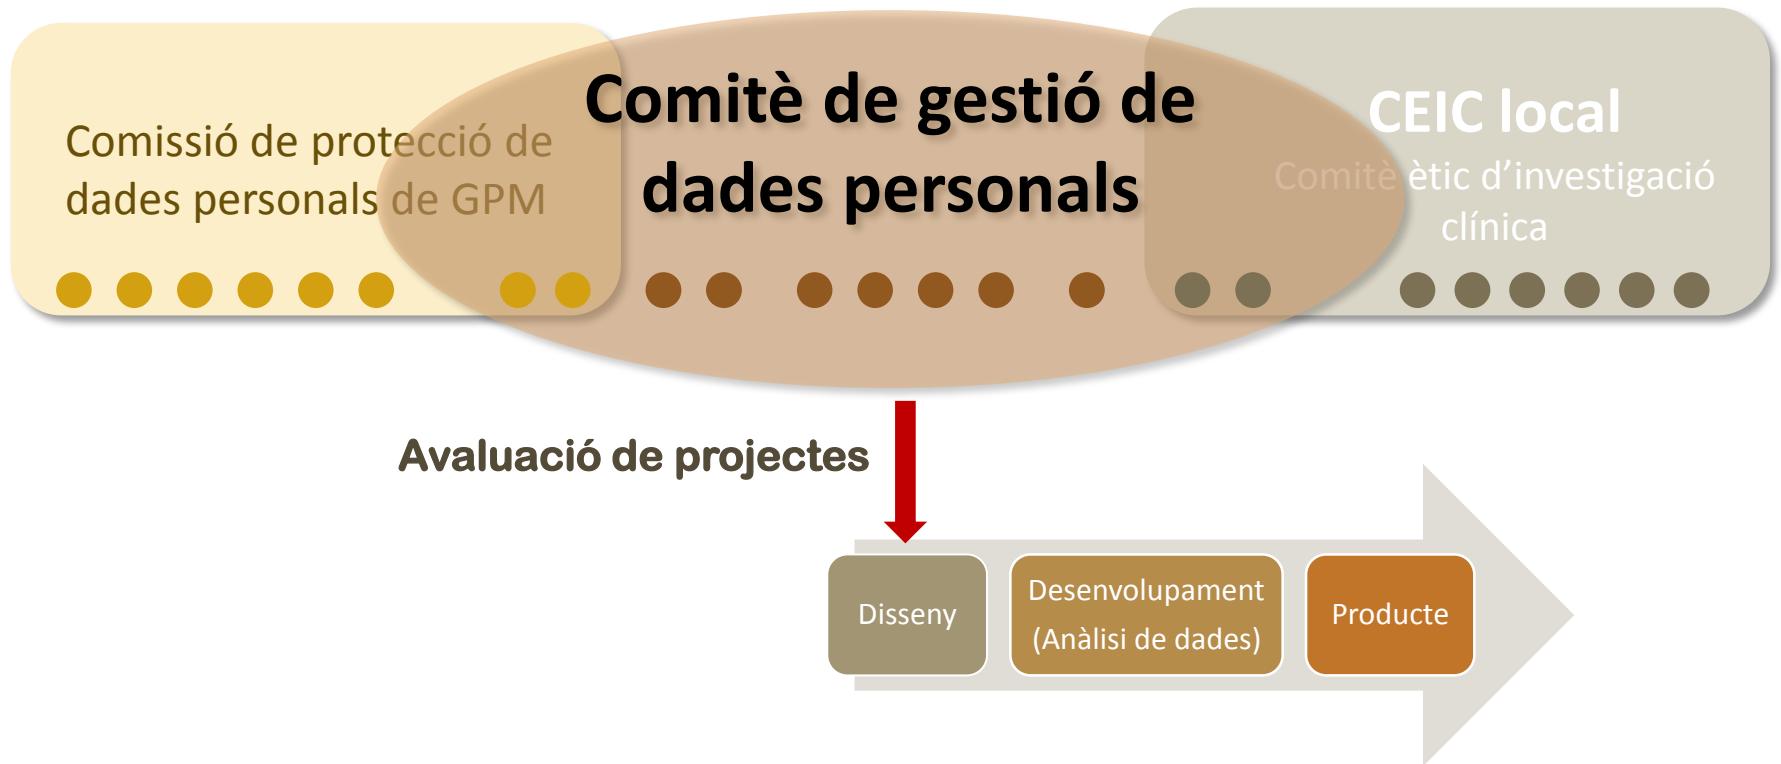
Comissió de protecció de dades personals de GPM

Comitè de gestió de dades personals

CEIC local
Comitè ètic d'investigació clínica

Avaluació de projectes

Disseny

Desenvolupament (Anàlisi de dades)

Producte